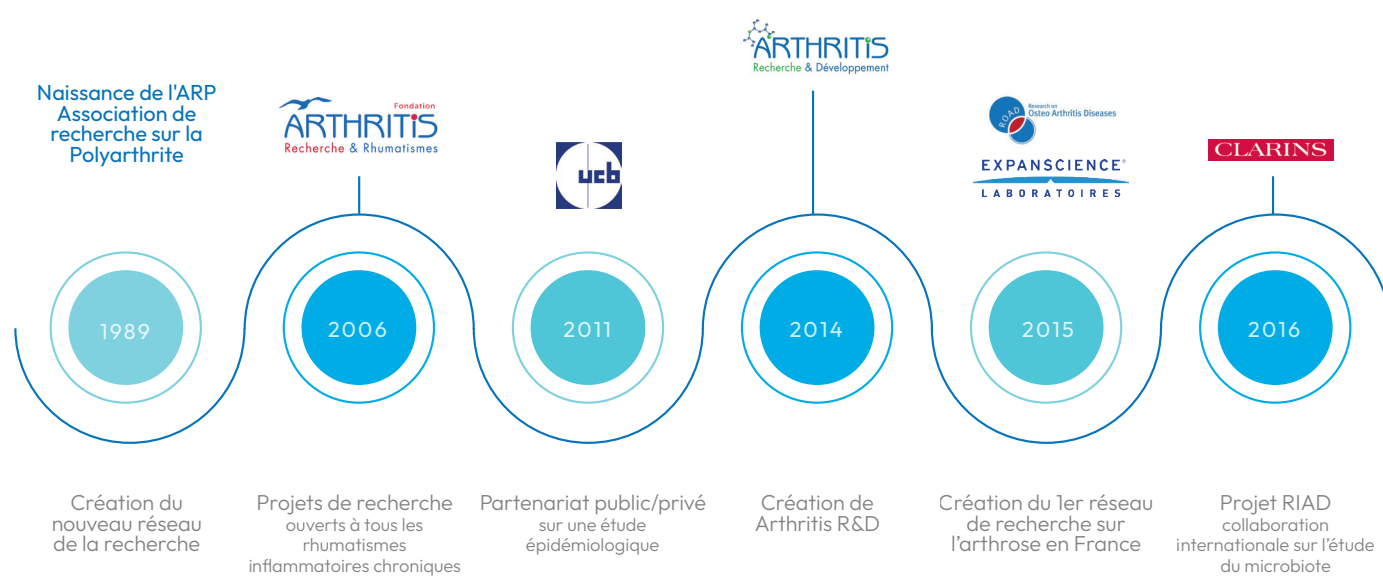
Naissance de l'ARP Association de recherche sur la Polyarthrite

Fondation
ARTHRITIS
Recherche & Rhumatismes

ucb

ARTHRITIS
Recherche & Développement

ROAD Research on Osteo Arthritis Diseases

EXPANSCIENCE®
LABORATOIRES

CLARINS

1989

2006

2011

2014

2015

2016

Création du nouveau réseau de la recherche

Projets de recherche
ouverts à tous les rhumatismes inflammatoires chroniques

Partenariat public/privé
sur une étude épidémiologique

Création de Arthritis R&D

Création du 1er réseau de recherche sur l'arthrose en France

Projet RIAD
collaboration internationale sur l'étude du microbiote